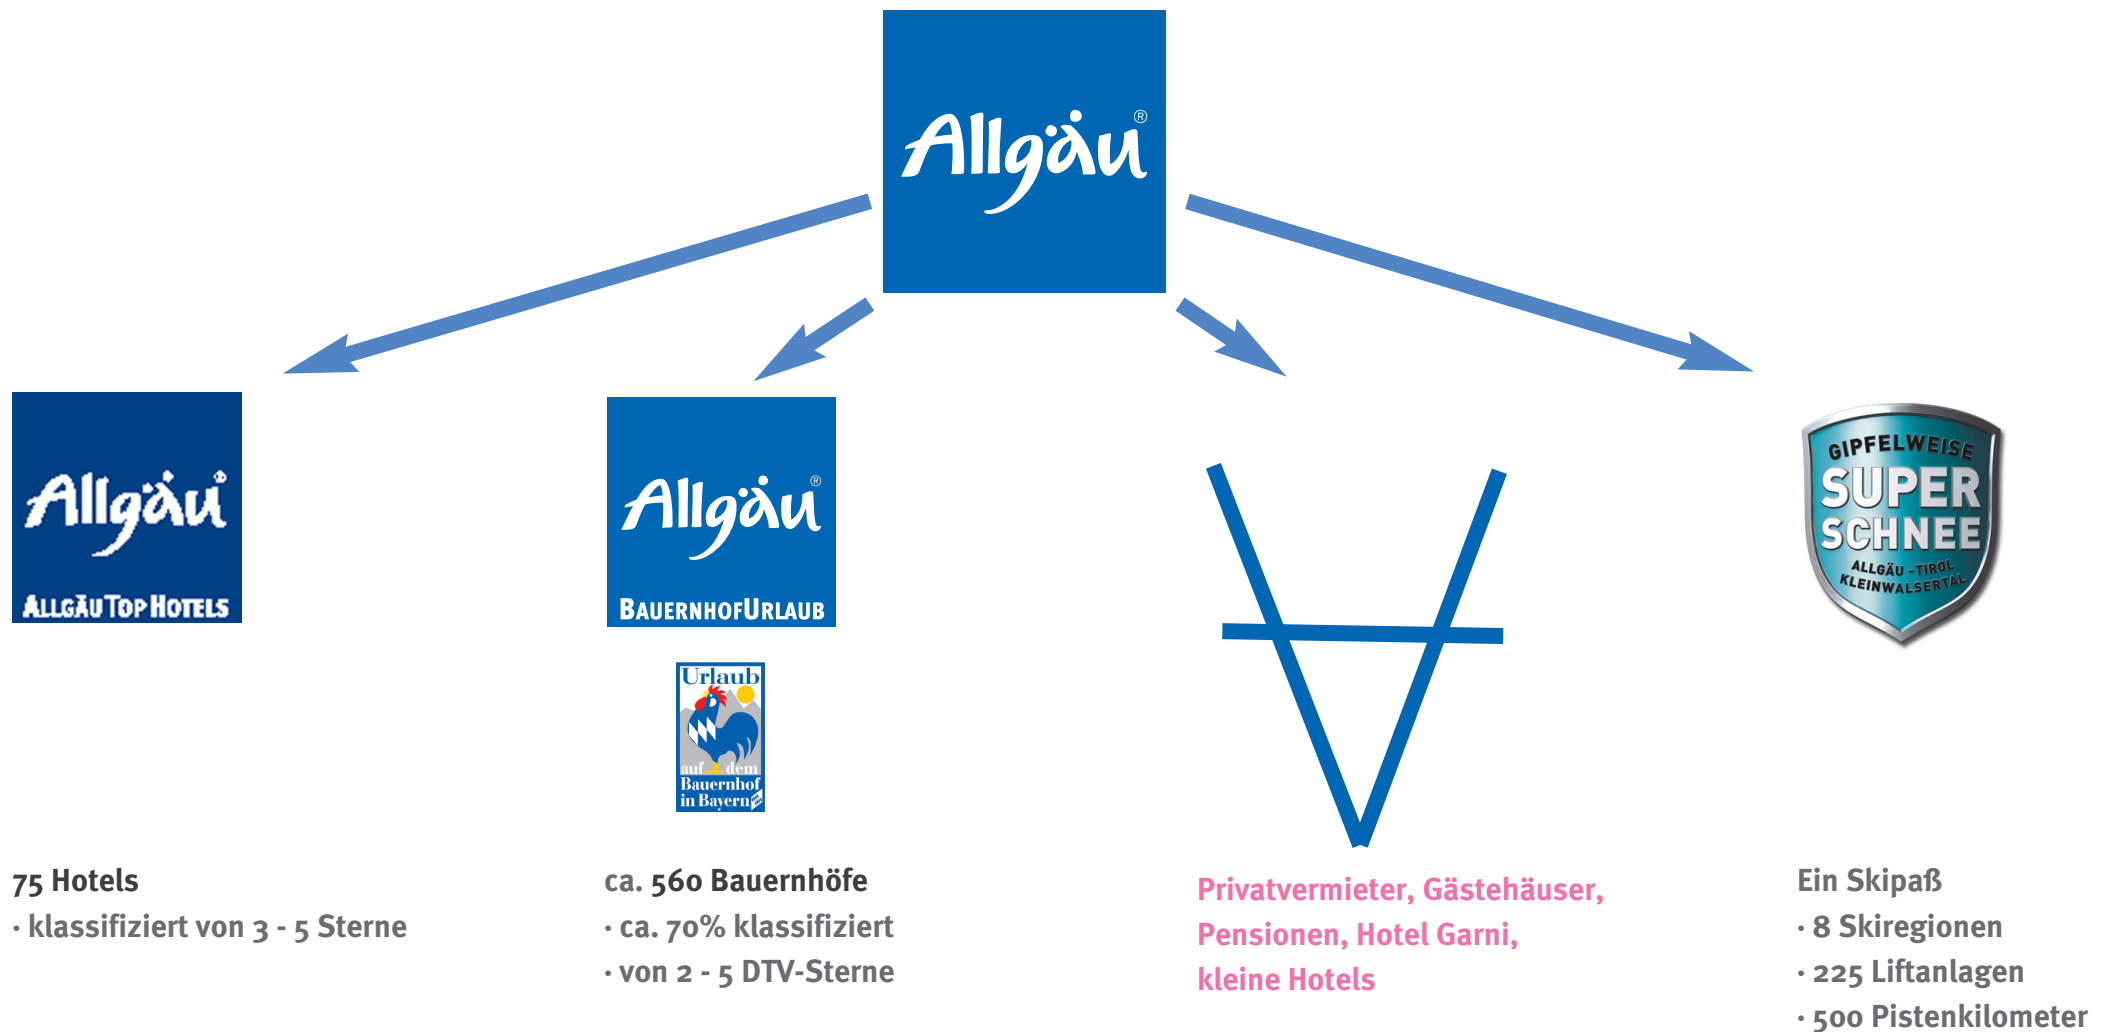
Allgäu®

Allgäu®
ALLGÄU TOP HOTELS

Allgäu®
BAUERNHOFURLAUB

Urlaub auf dem Bauernhof in Bayern

GIPFELWEISE SUPER SCHNEE ALLGÄU - TIROL KLEINWALSERTAL

75 Hotels
· klassifiziert von 3 - 5 Sterne

ca. 560 Bauernhöfe
· ca. 70% klassifiziert
· von 2 - 5 DTV-Sterne

Privatvermieter, Gästehäuser, Pensionen, Hotel Garni, kleine Hotels

Ein Skipaß
· 8 Skiregionen
· 225 Liftanlagen
· 500 Pistenkilometer